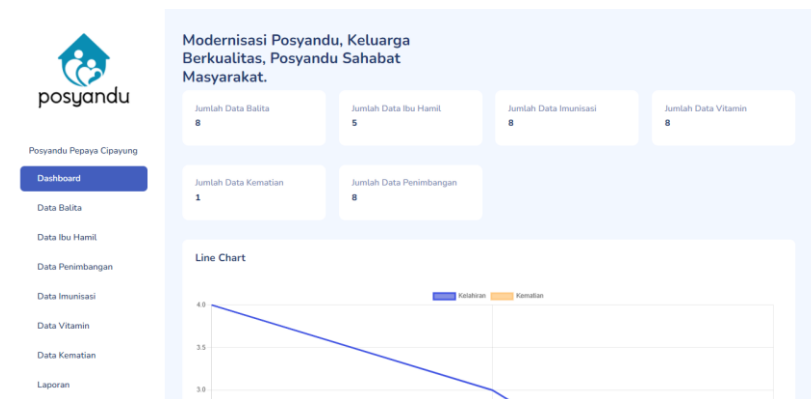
posyandu

Posyandu Pepaya Cipayung

Dashboard

Data Balita

Data Ibu Hamil

Data Penimbangan

Data Imunisasi

Data Vitamin

Data Kematian

Laporan

Modernisasi Posyandu, Keluarga Berkualitas, Posyandu Sahabat Masyarakat.

Jumlah Data Balita
8

Jumlah Data Ibu Hamil
5

Jumlah Data Imunisasi
8

Jumlah Data Vitamin
8

Jumlah Data Kematian
1

Jumlah Data Penimbangan
8

Line Chart

Kelahiran Kematian

4.0

3.5

3.0